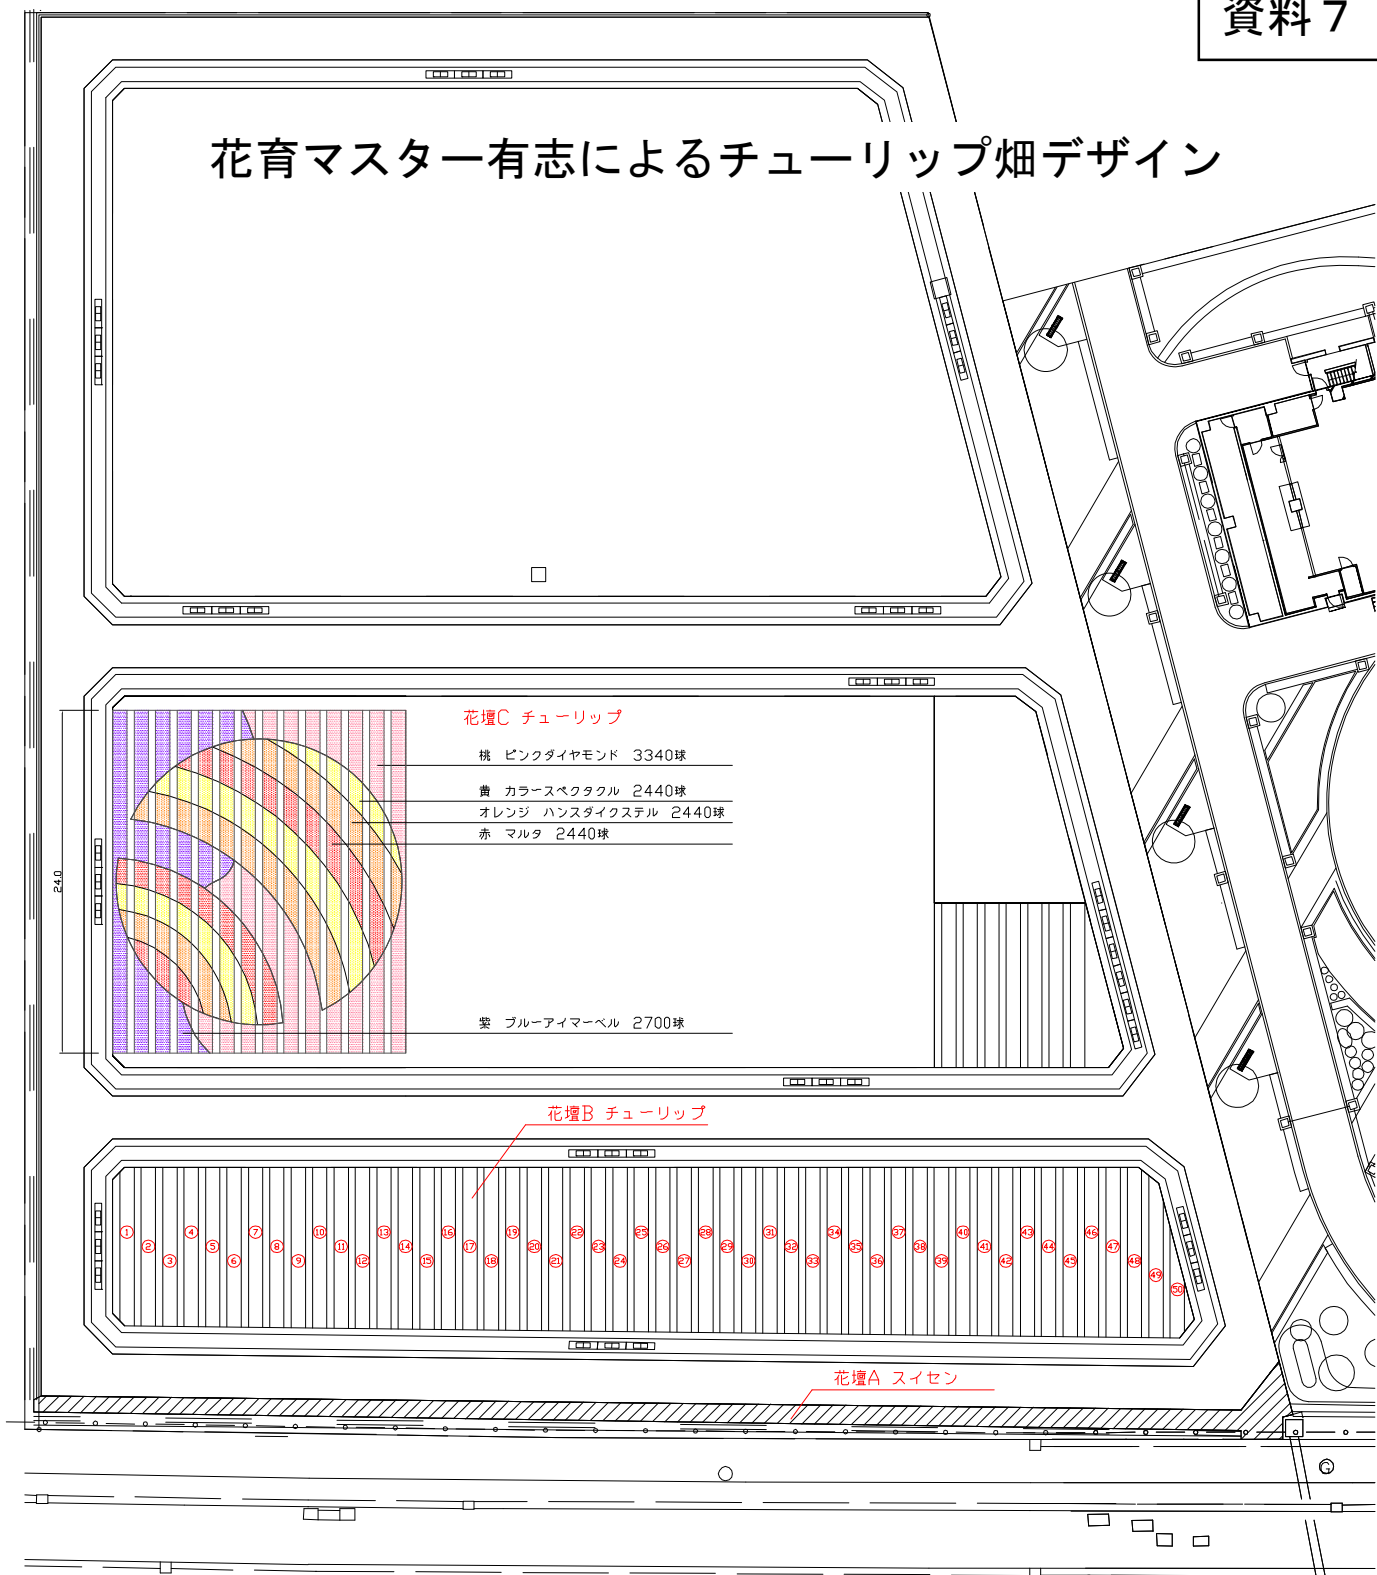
資料７

花育マスター有志によるチューリップ畑デザイン

花壇C チューリップ

桃 ピンクダイヤモンド 3340球

黄 カラースペクタクル 2440球

オレンジ ハンスダイクステル 2440球

赤 マルタ 2440球

24.0

紫 ブルーアイマーベル 2700球

花壇B チューリップ

① ② ③ ④ ⑤ ⑥ ⑦ ⑧ ⑨ ⑩ ⑪ ⑫ ⑬ ⑭ ⑮ ⑯ ⑰ ⑱ ⑲ ⑳ ㉑ ㉒ ㉓ ㉔ ㉕ ㉖ ㉗ ㉘ ㉙ ㉚ ㉛ ㉜ ㉝ ㉞ ㉟ ㊱ ㊲ ㊳ ㊴ ㊵ ㊶ ㊷ ㊸ ㊹ ㊺ ㊻ ㊼ ㊽ ㊾ ㊿

花壇A スイセン